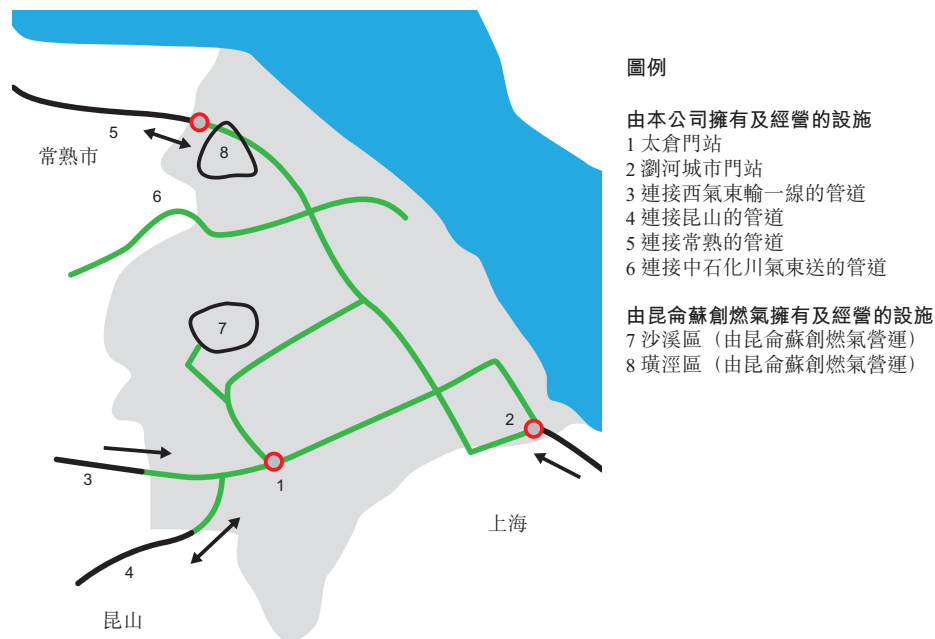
5
常熟市
8
6
7
2
3
1
上海
4
昆山

圖例

由本公司擁有及經營的設施
1 太倉門站
2 瀏河城市門站
3 連接西氣東輸一線的管道
4 連接昆山的管道
5 連接常熟的管道
6 連接中石化川氣東送的管道

由昆侖蘇創燃氣擁有及經營的設施
7 沙溪區（由昆侖蘇創燃氣營運）
8 璜涇區（由昆侖蘇創燃氣營運）